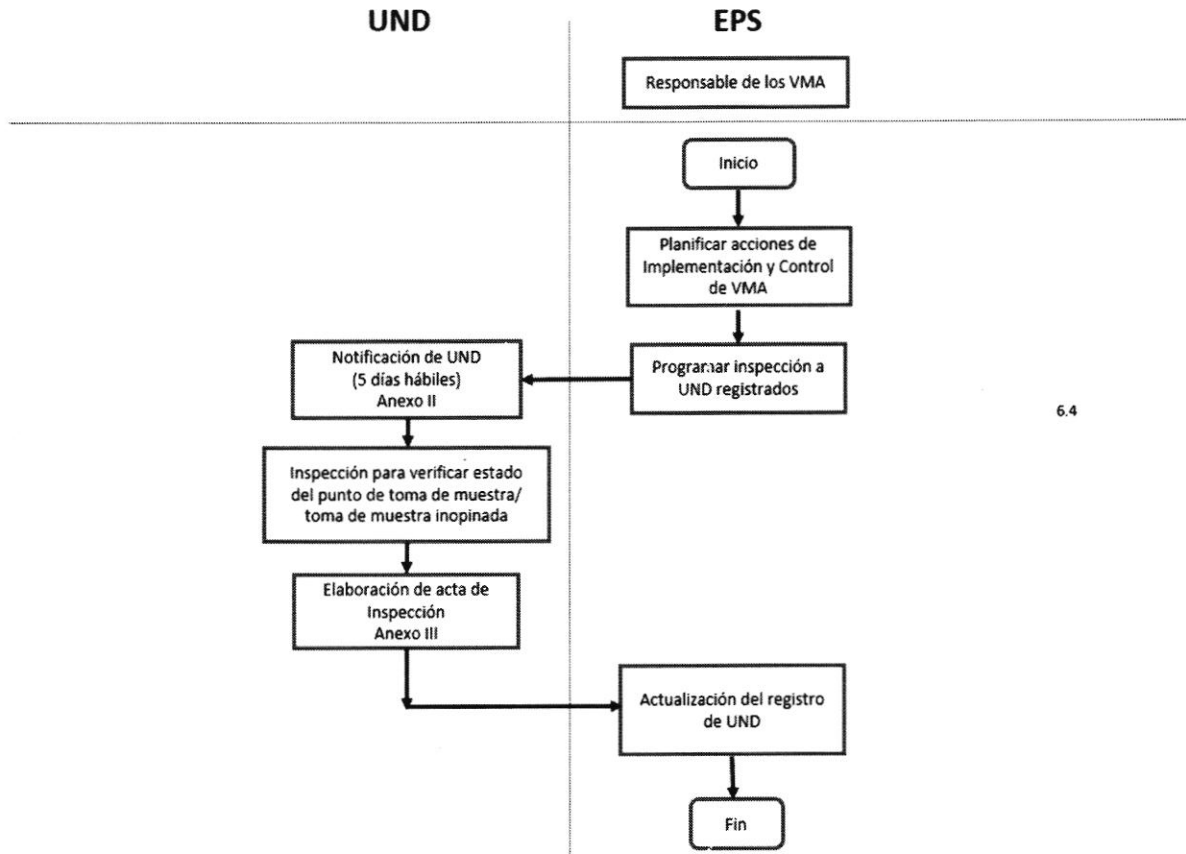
UND

EPS

Responsable de los VMA

Inicio

Planificar acciones de Implementación y Control de VMA

Notificación de UND (5 días hábiles) Anexo II

Programar inspección a UND registrados

6.4

Inspección para verificar estado del punto de toma de muestra/ toma de muestra inopinada

Elaboración de acta de Inspección Anexo III

Actualización del registro de UND

Fin